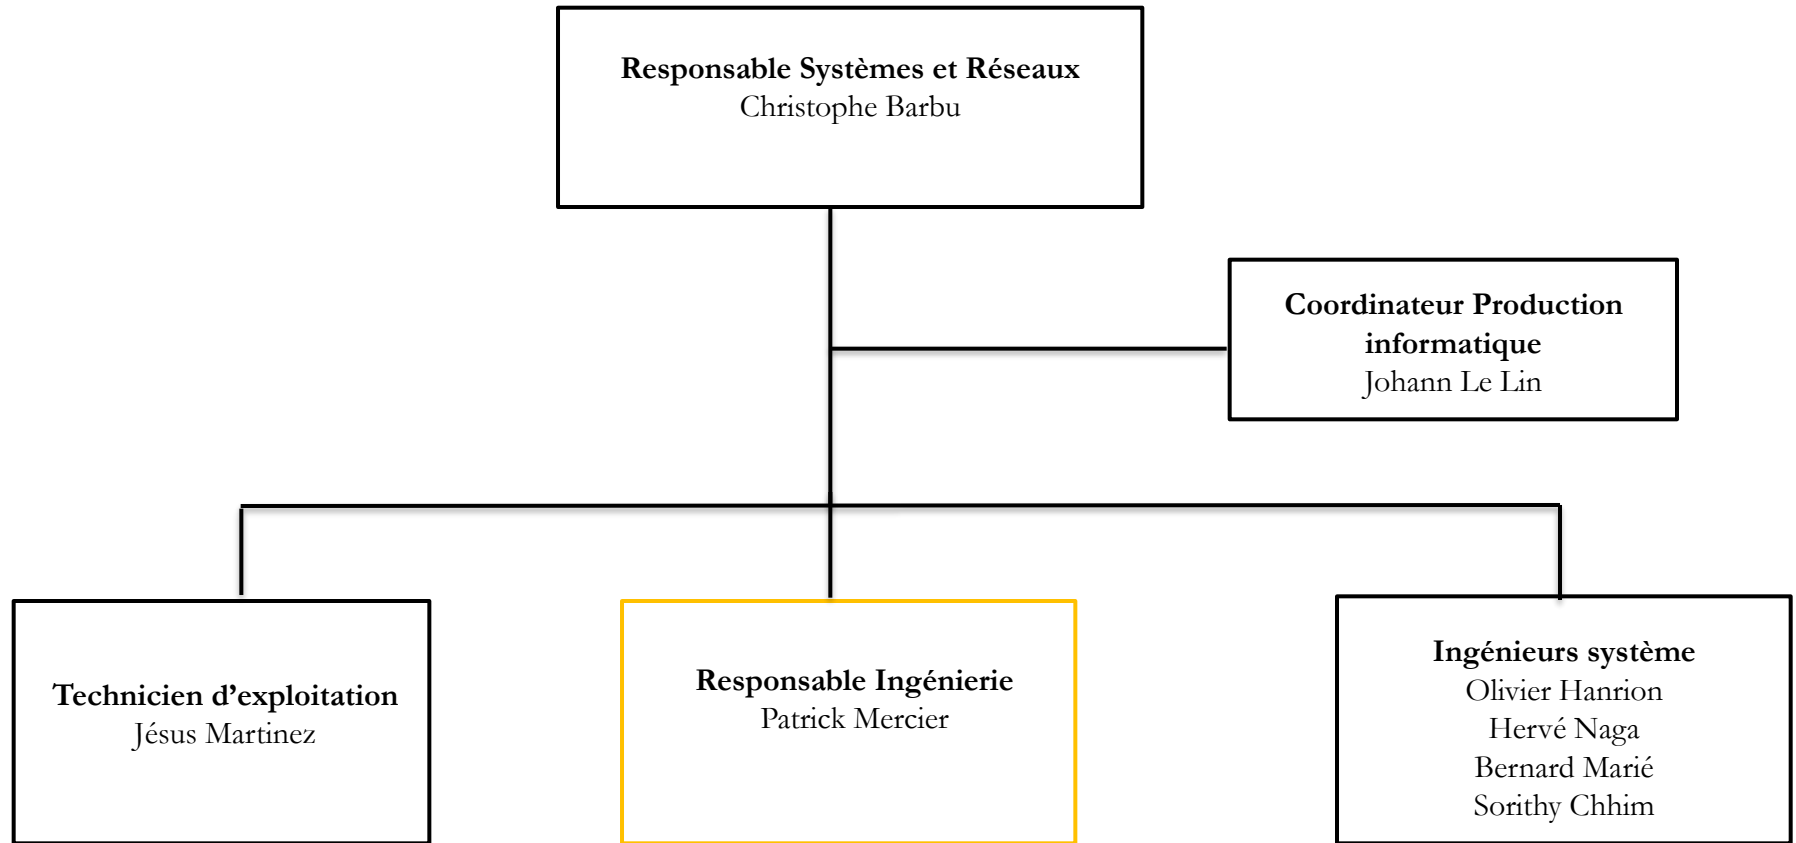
**Responsable Systèmes et Réseaux**
Christophe Barbu

**Coordinateur Production informatique**
Johann Le Lin

**Technicien d'exploitation**
Jésus Martinez

**Responsable Ingénierie**
Patrick Mercier

**Ingénieurs système**
Olivier Hanrion
Hervé Naga
Bernard Marié
Sorithy Chhim